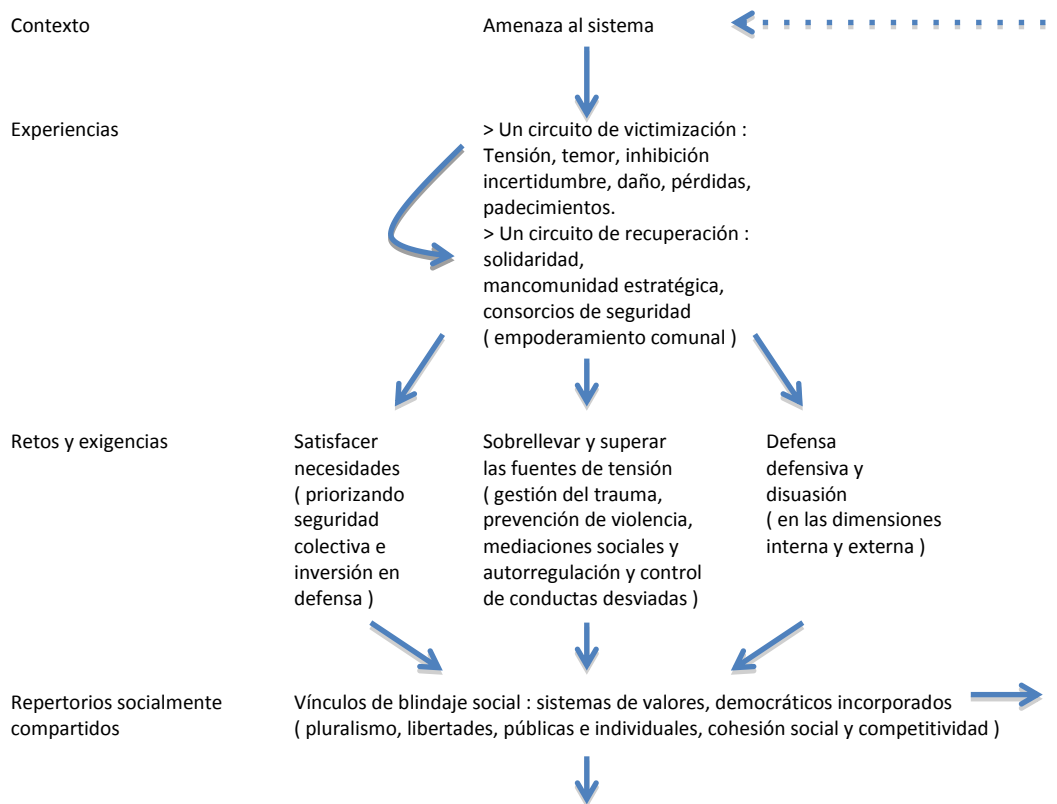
Contexto

Amenaza al sistema

Experiencias

> Un circuito de victimización : Tensión, temor, inhibición incertidumbre, daño, pérdidas, padecimientos.
> Un circuito de recuperación : solidaridad, mancomunidad estratégica, consorcios de seguridad ( empoderamiento comunal )

Retos y exigencias

Satisfacer necesidades ( priorizando seguridad colectiva e inversión en defensa )

Sobrellevar y superar las fuentes de tensión ( gestión del trauma, prevención de violencia, mediaciones sociales y autorregulación y control de conductas desviadas )

Defensa defensiva y disuasión ( en las dimensiones interna y externa )

Repertorios socialmente compartidos

Vínculos de blindaje social : sistemas de valores, democráticos incorporados ( pluralismo, libertades, públicas e individuales, cohesión social y competitividad )